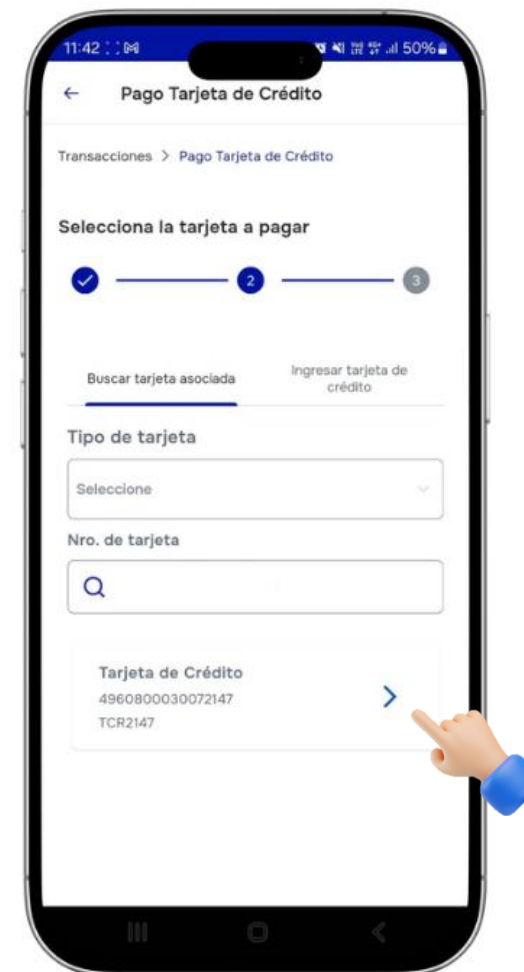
11:42 50%

Pago Tarjeta de Crédito

Transacciones > Pago Tarjeta de Crédito

Selecciona la tarjeta a pagar

2

3

Buscar tarjeta asociada

Ingresar tarjeta de crédito

Tipo de tarjeta

Seleccione

Nro. de tarjeta

Tarjeta de Crédito
4960800030072147
TCR2147